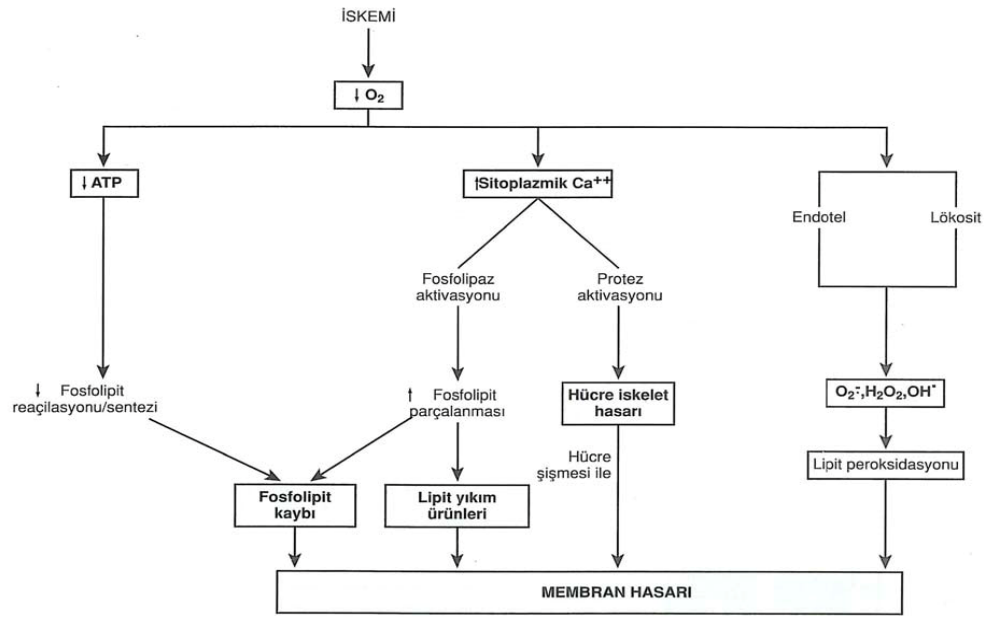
İSKEMİ

↓ $O_2$

↓ ATP

↑Sitoplazmik $Ca^{++}$

Endotel

Lökosit

Fosfolipaz aktivasyonu

Protez aktivasyonu

↓ Fosfolipit reaçilasyonu/sentezi

↑ Fosfolipit parçalanması

Hücre iskelet hasarı

$O_2^{\cdot}$, $H_2O_2$, $OH^{\cdot}$

Hücre şişmesi ile

Lipit peroksidasyonu

Fosfolipit kaybı

Lipit yıkım ürünleri

MEMBRAN HASARI